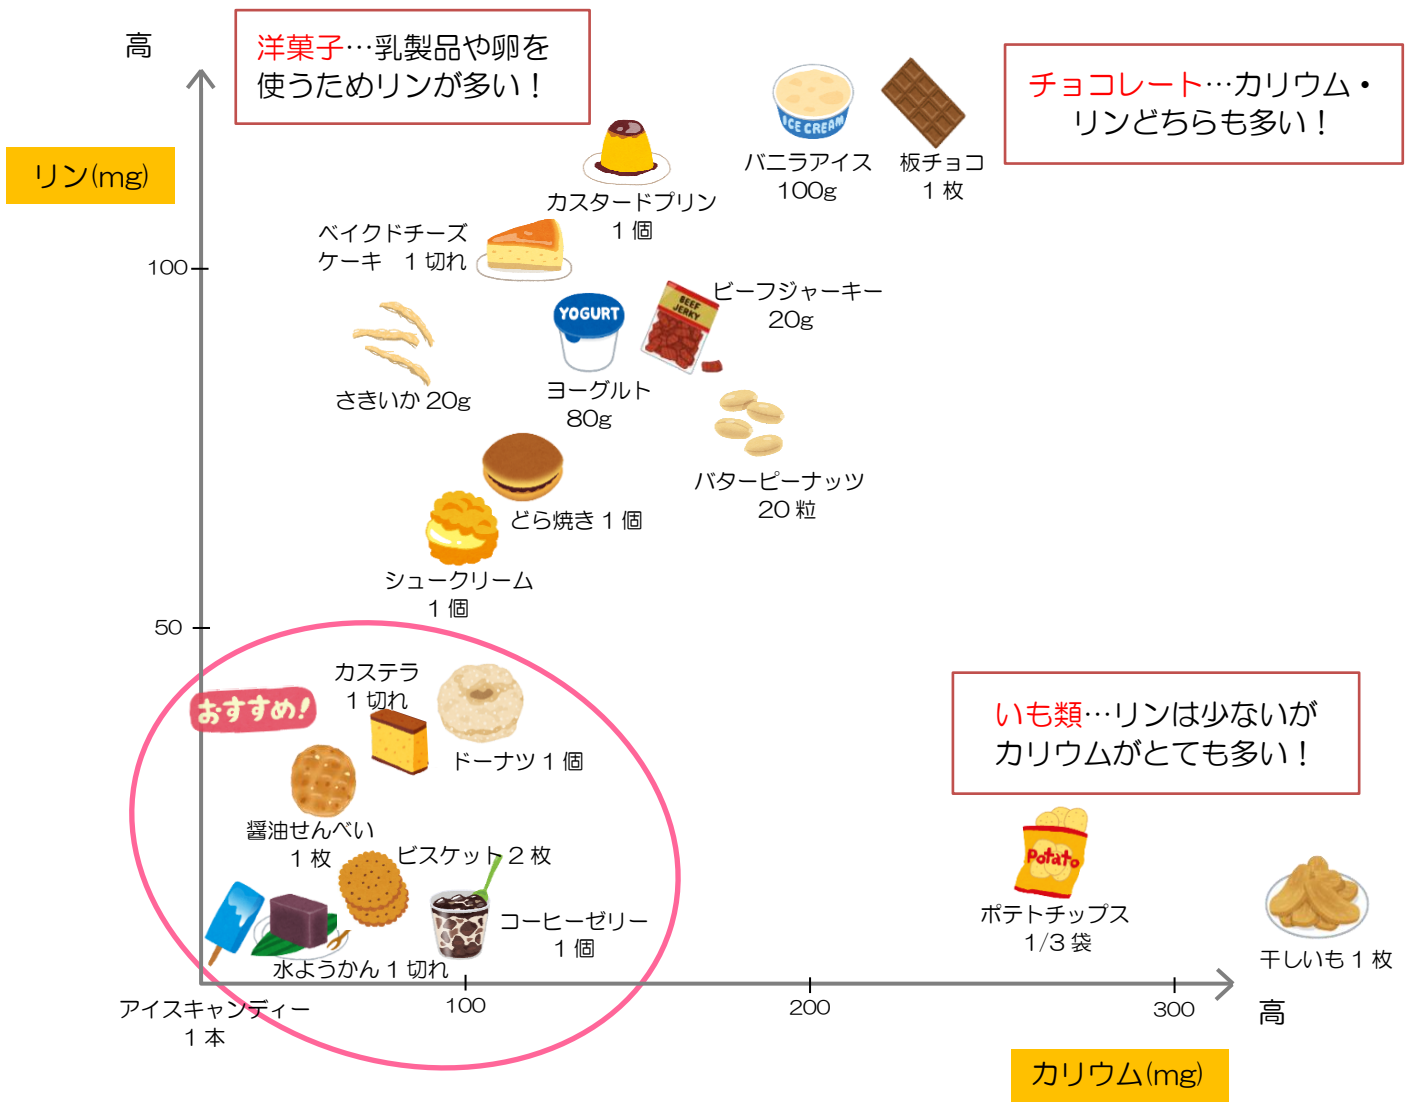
高

洋菓子…乳製品や卵を使うためリンが多い！

リン(mg)

カスタードプリン 1 個

バニラアイス 100g

ICE CREAM

板チョコ 1 枚

チョコレート…カリウム・リンどちらも多い！

ベイクドチーズケーキ 1 切れ

100

YOGURT

BEEF JERKY

ビーフジャーキー 20g

さきいか 20g

ヨーグルト 80g

バターピーナッツ 20 粒

どら焼き 1 個

シュークリーム 1 個

50

カステラ 1 切れ

おすすめ！

ドーナツ 1 個

いも類…リンは少ないがカリウムがとても多い！

醤油せんべい 1 枚

ビスケット 2 枚

Potato

ポテトチップス 1/3 袋

コーヒーゼリー 1 個

干しいも 1 枚

水ようかん 1 切れ

アイスキャンディー 1 本

100

200

300

高

カリウム(mg)